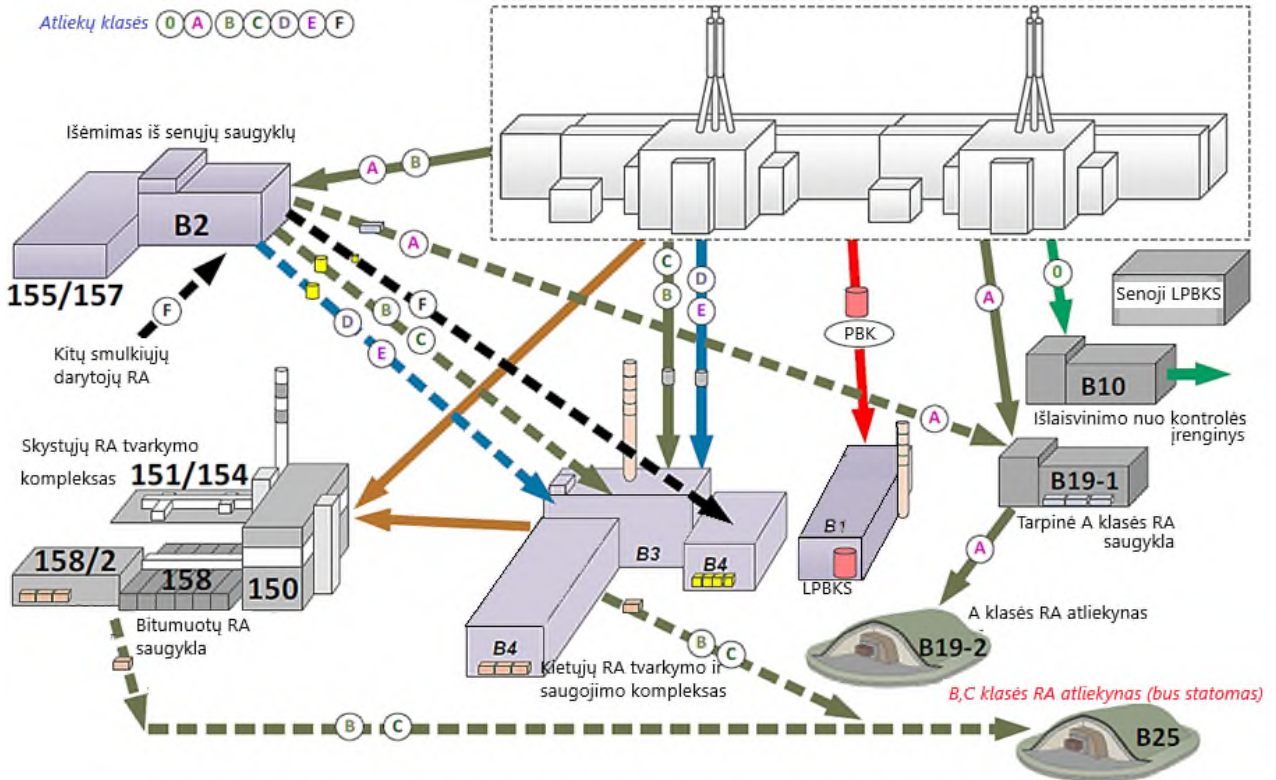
Atliekų klasės 0 A B C D E F

Išėmimas iš senųjų saugyklų

B2

155/157

A B

A

D B F

E C

F

Kitų smulkiųjų darytojų RA

C B

D E

PBK

A

0

Senoji LPBKS

B10

Išlaisvinimo nuo kontrolės įrenginys

A

Skystųjų RA tvarkymo kompleksas

151/154

158/2

158

150

Bitumuotų RA saugykla

B3

B4

B1

LPBKS

B19-1

Tarpinė A klasės RA saugykla

A

A klasės RA atliekynas

B19-2

B4

Kietųjų RA tvarkymo ir saugojimo kompleksas

B C

B,C klasės RA atliekynas (bus statomas)

B C

B25